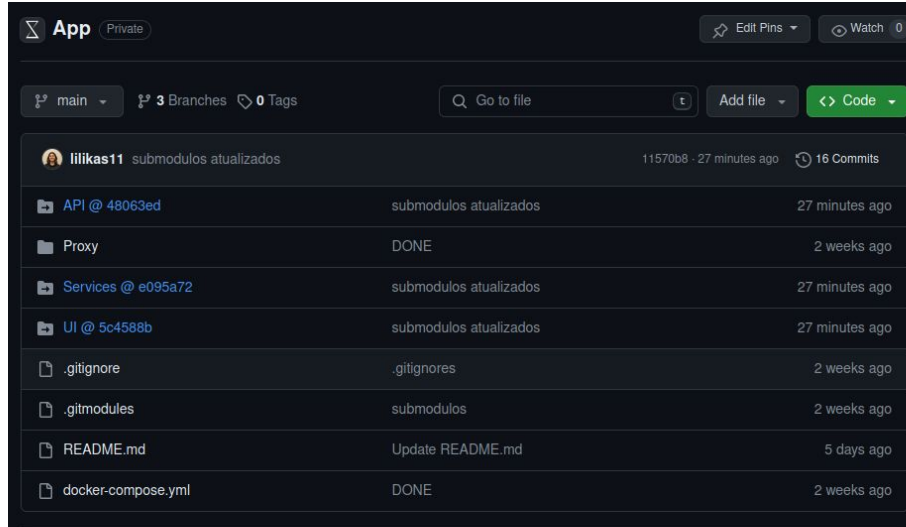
App Private

Edit Pins

Watch 0

main

3 Branches

0 Tags

Go to file

t

Add file

Code

lilikas11 submodulos atualizados

11570b8 · 27 minutes ago

16 Commits

| | | |
|---|---|---|
| API @ 48063ed | submodulos atualizados | 27 minutes ago |
| Proxy | DONE | 2 weeks ago |
| Services @ e095a72 | submodulos atualizados | 27 minutes ago |
| UI @ 5c4588b | submodulos atualizados | 27 minutes ago |
| .gitignore | .gitignores | 2 weeks ago |
| .gitmodules | submodulos | 2 weeks ago |
| README.md | Update README.md | 5 days ago |
| docker-compose.yml | DONE | 2 weeks ago |